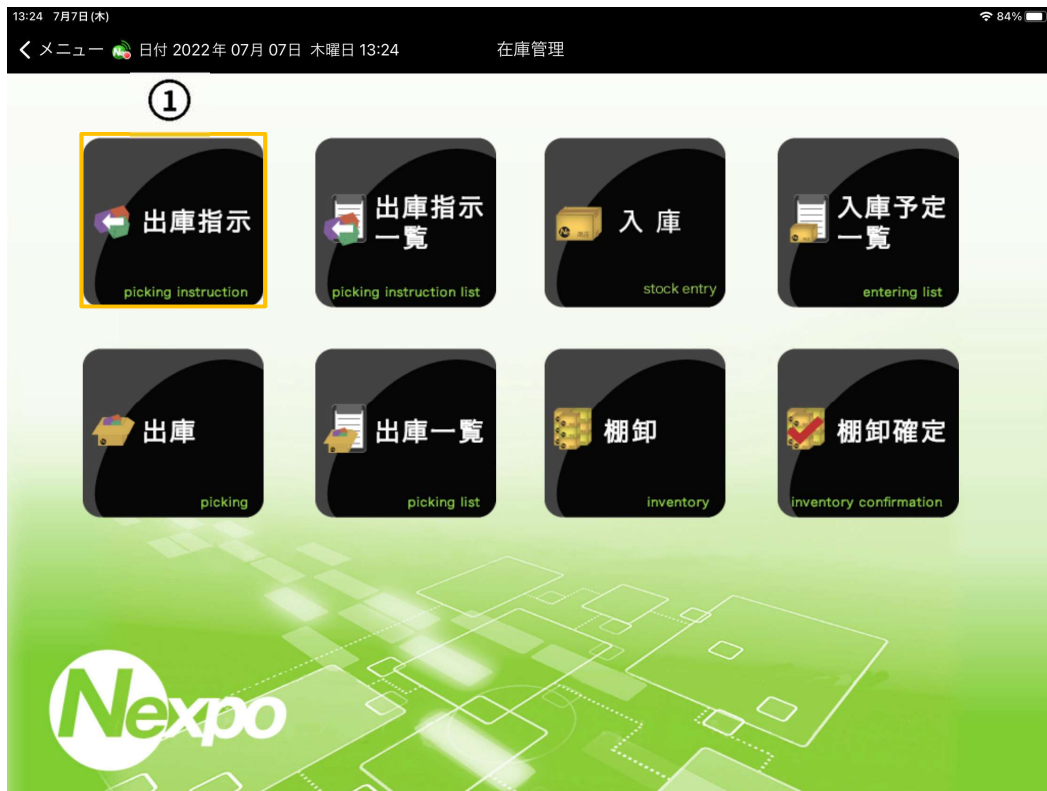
13:24 7月7日(木)

84%

< メニュー 日付 2022年 07月 07日 木曜日 13:24

在庫管理

①

出庫指示
picking instruction

出庫指示一覧
picking instruction list

入 庫
stock entry

入庫予定一覧
entering list

出庫
picking

出庫一覧
picking list

棚卸
inventory

棚卸確定
inventory confirmation

Nexpo